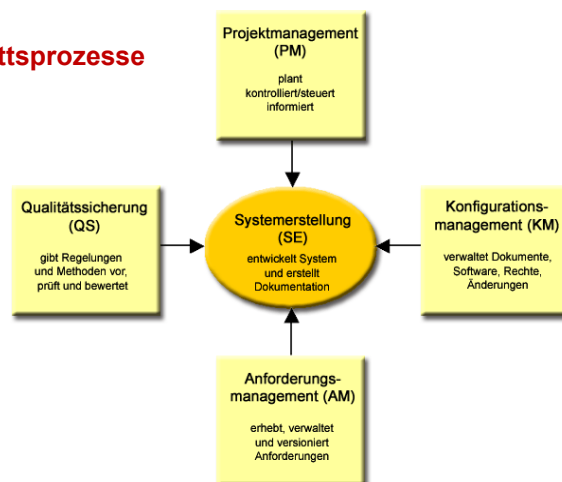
ttsprozesse

Projektmanagement
(PM)
plant
kontrolliert/steuert
informiert

Qualitätssicherung
(QS)
gibt Regelungen
und Methoden vor,
prüft und bewertet

Systemerstellung
(SE)
entwickelt System
und erstellt
Dokumentation

Konfigurationsmanagement (KM)
verwaltet Dokumente,
Software, Rechte,
Änderungen

Anforderungsmanagement (AM)
erhebt, verwaltet
und versioniert
Anforderungen